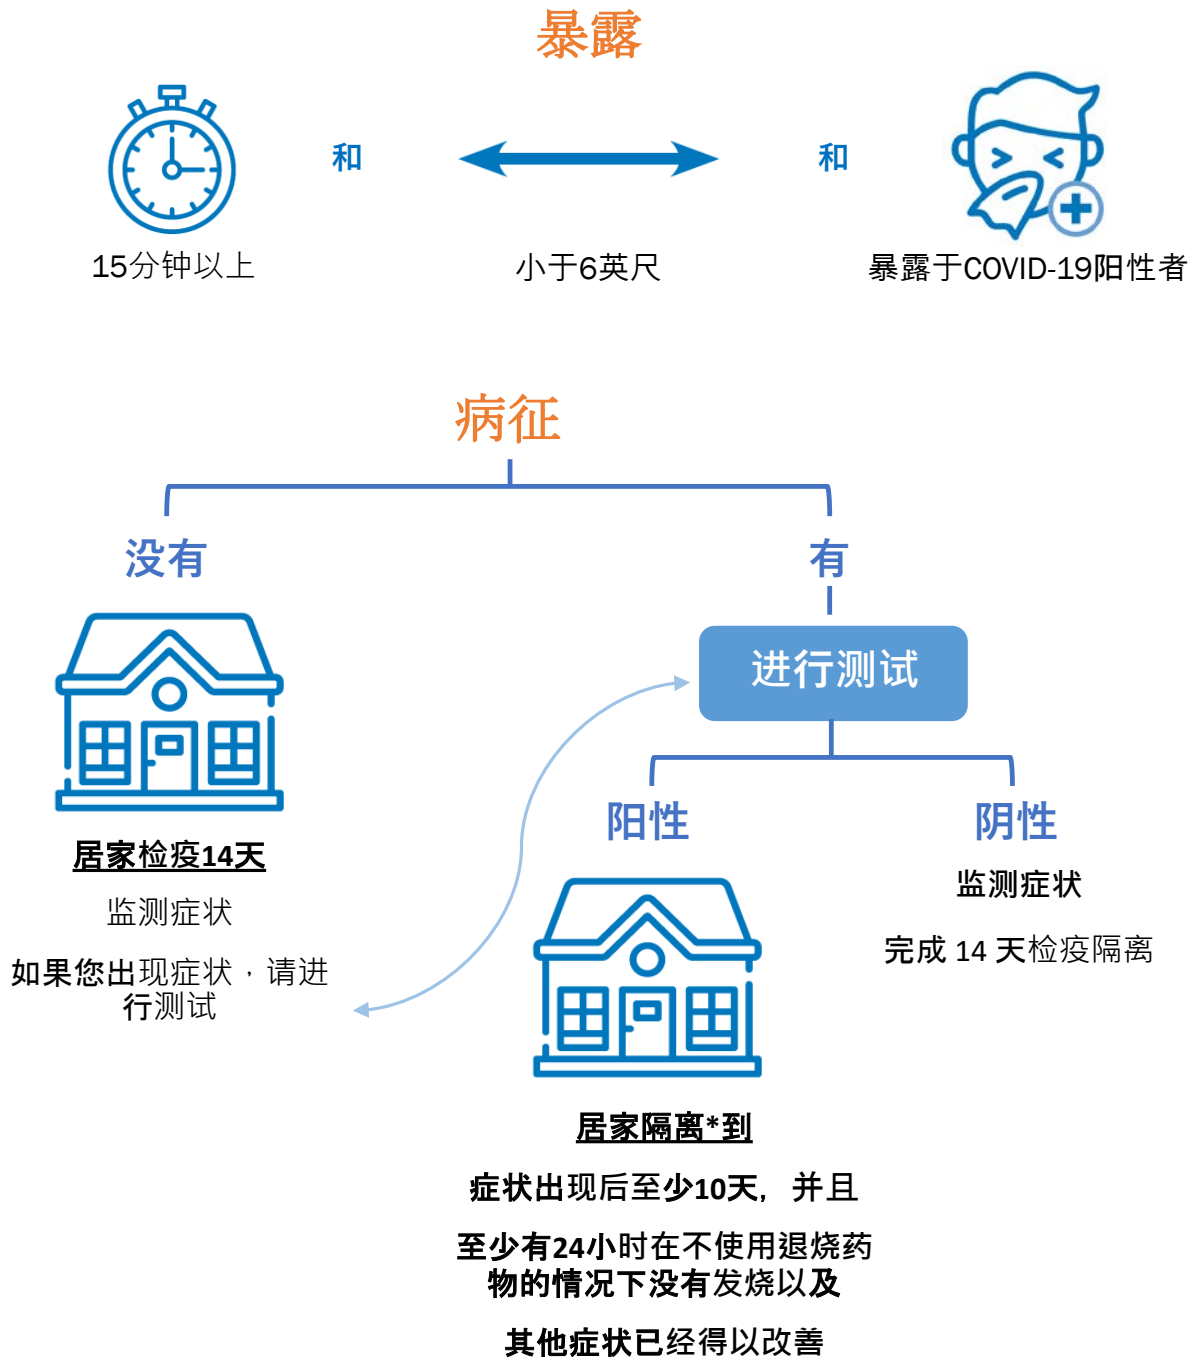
暴露

15分钟以上

和

小于6英尺

和

暴露于COVID-19阳性者

病征

没有

有

进行测试

居家检疫14天

监测症状

如果您出现症状，请进行测试

阳性

阴性

监测症状

完成 14 天检疫隔离

居家隔离*到

症状出现后至少10天，并且

至少有24小时在不使用退烧药物的情况下没有发烧以及

其他症状已经得以改善